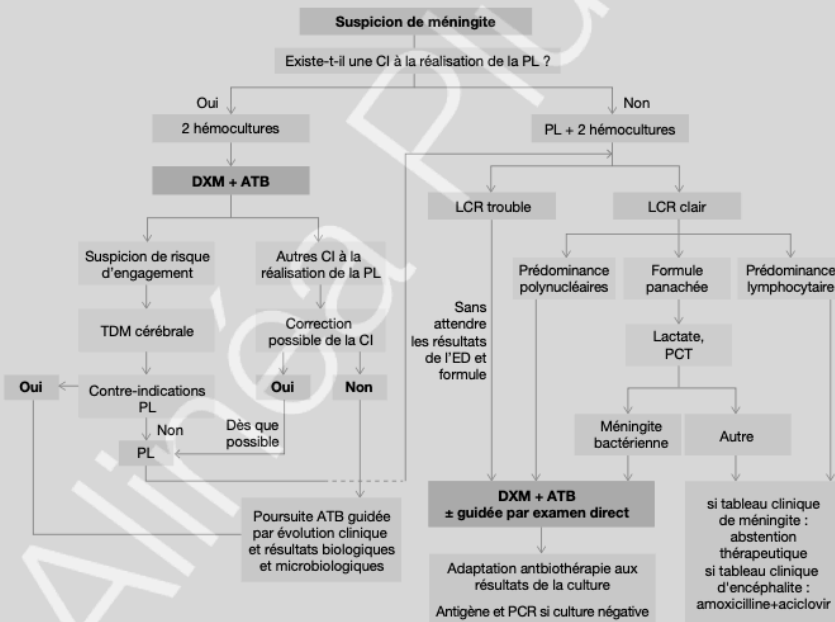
Suspicion de méningite

Existe-t-il une CI à la réalisation de la PL ?

Oui

Non

2 hémocultures

PL + 2 hémocultures

DXM + ATB

LCR trouble

LCR clair

Suspicion de risque d'engagement

Autres CI à la réalisation de la PL

Prédominance polynucléaires

Formule panachée

Prédominance lymphocytaire

TDM cérébrale

Correction possible de la CI

Sans attendre les résultats de l'ED et formule

Lactate, PCT

Oui

Contre-indications PL

Oui

Non

Non

Dès que possible

Méningite bactérienne

Autre

PL

DXM + ATB
± guidée par examen direct

Poursuite ATB guidée par évolution clinique et résultats biologiques et microbiologiques

Adaptation antibiothérapie aux résultats de la culture

Antigène et PCR si culture négative

si tableau clinique de méningite : abstention thérapeutique
si tableau clinique d'encéphalite : amoxicilline+aciclovir